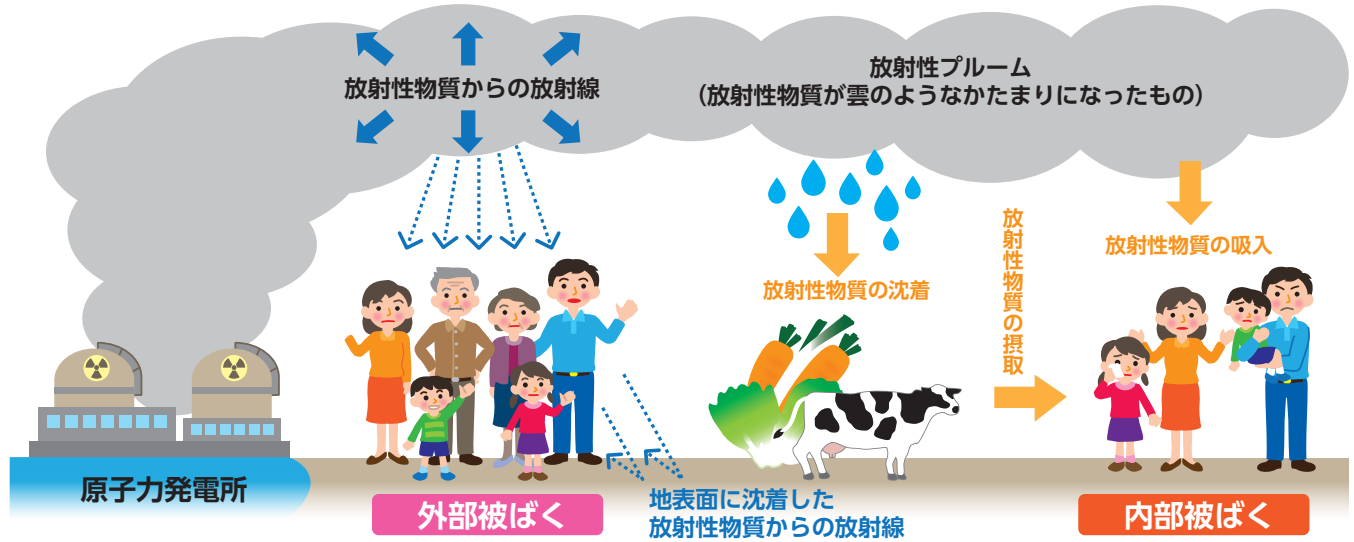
放射性物質からの放射線

放射性プルーム
（放射性物質が雲のようなかたまりになったもの）

放射性物質の沈着

放射性物質の摂取

放射性物質の吸入

原子力発電所

外部被ばく

地表面に沈着した
放射性物質からの放射線

内部被ばく